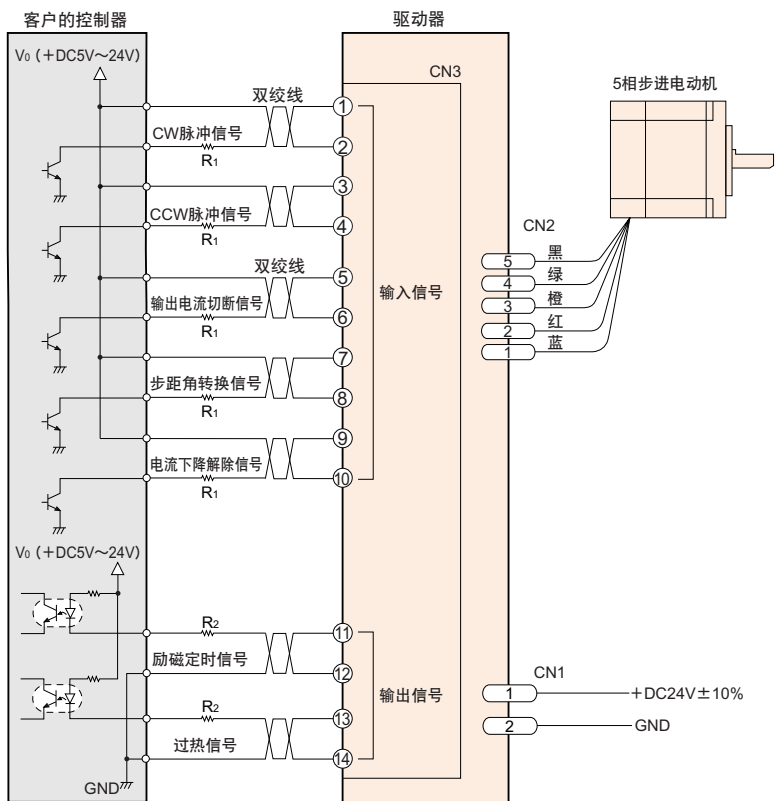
客户的控制器

驱动器

V₀（+DC5V～24V）

CN3

5相步进电动机

双绞线

①

CW脉冲信号

②

R₁

③

CCW脉冲信号

④

R₁

CN2

双绞线

⑤

5 黑

4 绿

输入信号

3 橙

输出电流切断信号

⑥

2 红

R₁

1 蓝

⑦

步距角转换信号

⑧

R₁

⑨

电流下降解除信号

⑩

R₁

V₀（+DC5V～24V）

R₂

⑪

励磁定时信号

⑫

CN1

输出信号

1 +DC24V±10%

R₂

⑬

2 GND

过热信号

⑭

GND